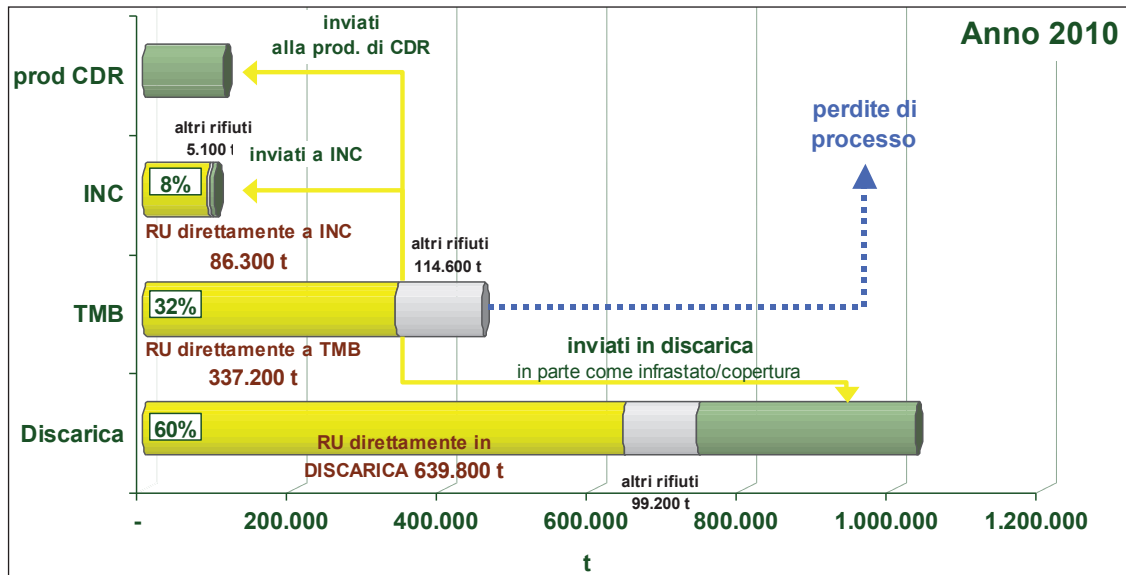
Anno 2010

inviati alla prod. di CDR

prod CDR

altri rifiuti 5.100 t

inviati a INC

perdite di processo

INC

8%

RU direttamente a INC 86.300 t

altri rifiuti 114.600 t

TMB

32%

RU direttamente a TMB 337.200 t

inviati in discarica
in parte come infrastato/copertura

Discarica

60%

RU direttamente in DISCARICA 639.800 t

altri rifiuti 99.200 t

- 200.000 400.000 600.000 800.000 1.000.000 1.200.000

t